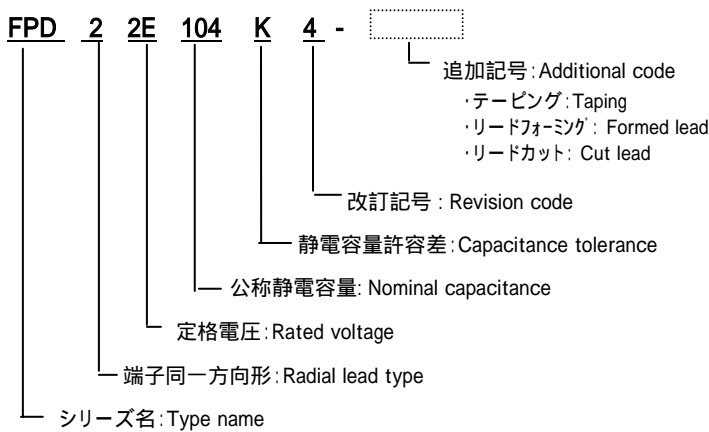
FPD 2 2E 104 K 4 -

追加記号:Additional code
・テーピング:Taping
・リードフォーミング: Formed lead
・リードカット: Cut lead

改訂記号 : Revision code

静電容量許容差:Capacitance tolerance

公称静電容量: Nominal capacitance

定格電圧:Rated voltage

端子同一方向形:Radial lead type

シリーズ名:Type name